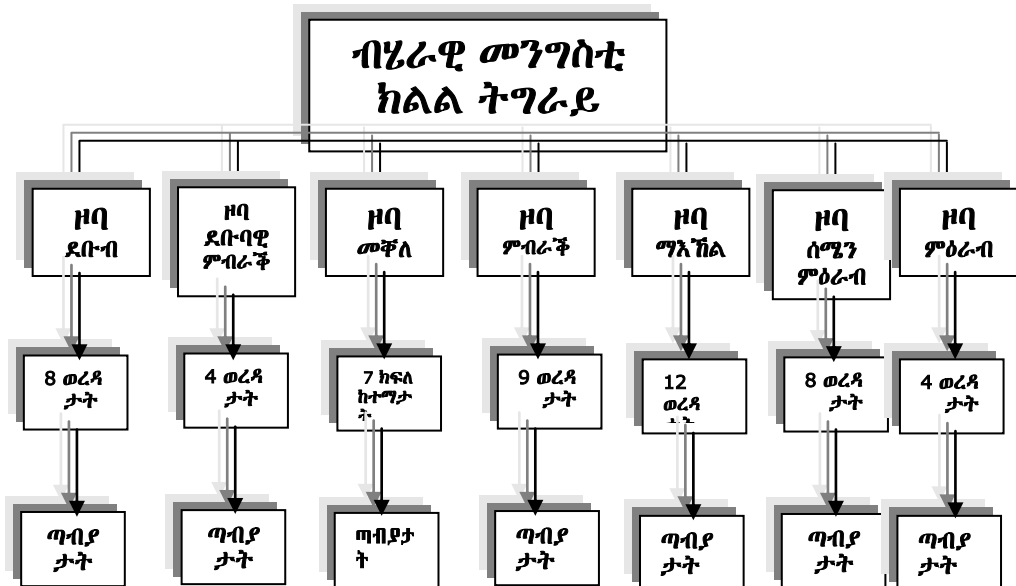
ብሄራዊ መንግስቲ ክልል ትግራይ

ዞባ ደቡብ

ዞባ ደቡባዊ ምብራቕ

ዞባ መቐለ

ዞባ ምብራቕ

ዞባ ማእኸል

ዞባ ሰሜን ምዕራብ

ዞባ ምዕራብ

8 ወረዳ ታት

4 ወረዳ ታት

7 ክፍለ ከተማታ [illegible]

9 ወረዳ ታት

12 ወረዳ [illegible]

8 ወረዳ ታት

4 ወረዳ ታት

ጣብያ ታት

ጣብያ ታት

ጣብያታ ት

ጣብያ ታት

ጣብያ ታት

ጣብያ ታት

ጣብያ ታት